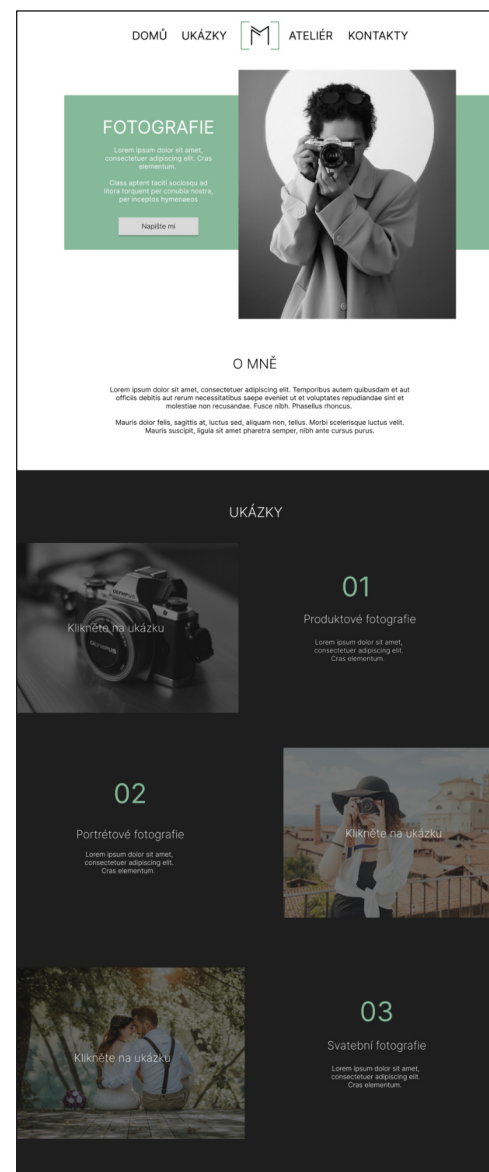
DOMŮ UKÁZKY M ATELIÉR KONTAKTY

FOTOGRAFIE

Lorem ipsum dolor sit amet, consectetuer adipiscing elit. Cras elementum.

Class aptent taciti sociosqu ad litora torquent per conubia nostra, per inceptos hymenaeos.

Napište mi

O MNĚ

Lorem ipsum dolor sit amet, consectetuer adipiscing elit. Temporibus autem quibusdam et aut officiis debitis aut rerum necessitatibus saepe eveniet ut et voluptates repudiandae sint et molestiae non recusandae. Fusce nibh. Phasellus rhoncus.

Mauris dolor felis, sagittis at, luctus sed, aliquam non, tellus. Morbi scelerisque luctus velit. Mauris suscipit, ligula sit amet pharetra semper, nibh ante cursus purus.

UKÁZKY

Klikněte na ukázku

01

Produktové fotografie

Lorem ipsum dolor sit amet, consectetuer adipiscing elit. Cras elementum.

02

Portrétové fotografie

Lorem ipsum dolor sit amet, consectetuer adipiscing elit. Cras elementum.

Klikněte na ukázku

Klikněte na ukázku

03

Svatební fotografie

Lorem ipsum dolor sit amet, consectetuer adipiscing elit. Cras elementum.